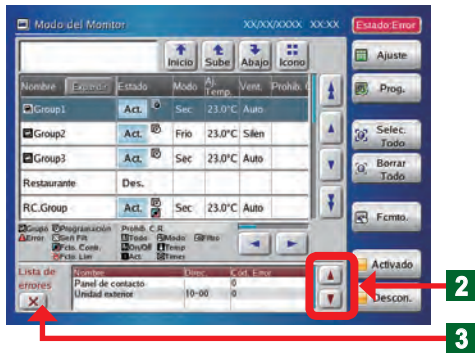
Modo del Monitor XX/XX/XXXX XX:XX Estado:Error

Inicio Sube Abajo Icono

Ajuste

Prog.

| Nombre | Expandir | Estado | Modo | Aj. Temp. | Vent. | Prohib. C |
|---|---|---|---|---|---|---|
| Group1 | | Act. | Sec | 23.0°C | Auto | |
| Group2 | | Act. | Frio | 23.0°C | Silen | |
| Group3 | | Act. | Sec | 23.0°C | Auto | |
| Restaurante | | Des. | | | | |
| RC.Group | | Act. | Sec | 23.0°C | Auto | |

Selec. Todo

Borrar Todo

Fcmto.

Grupo Programación Prohib. C.R.
Error Sen Filt Todo Modo Filtro
Fcto. Conm. On/Off Temp
Fcto. Lim Act. Timer

Lista de errores

| Nombre | Direc. | Cód. Error |
|---|---|---|
| Panel de contacto | | 0 |
| Unidad exterior | 10-00 | 0 |

Activado

Descon.

2

3